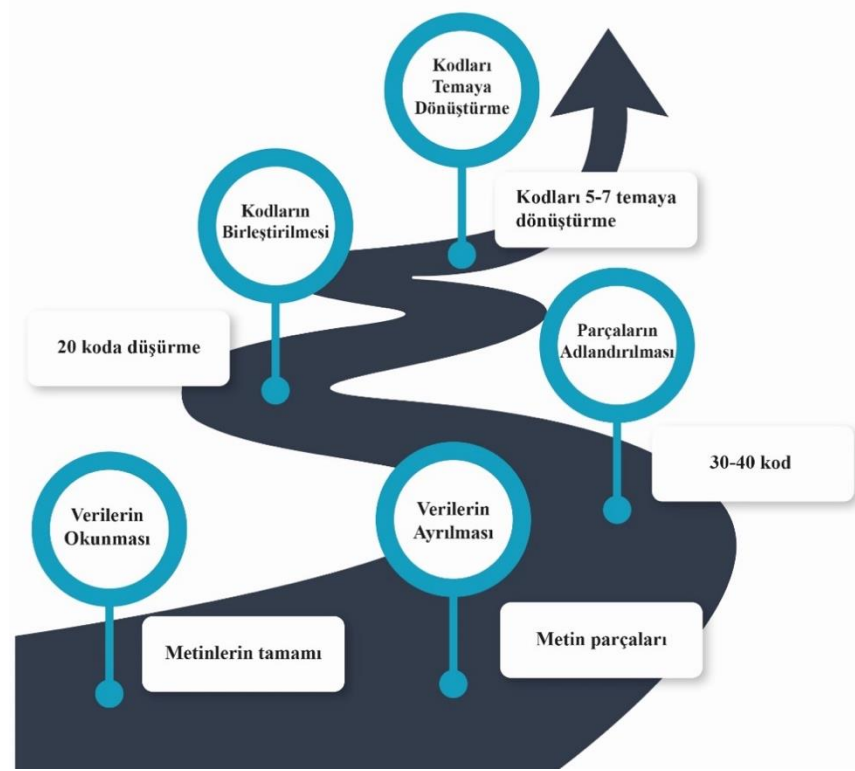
Kodları Temaya Dönüştürme

Kodları 5-7 temaya dönüştürme

Kodların Birleştirilmesi

20 koda düşürme

Parçaların Adlandırılması

30-40 kod

Verilerin Okunması

Verilerin Ayrılması

Metinlerin tamamı

Metin parçaları